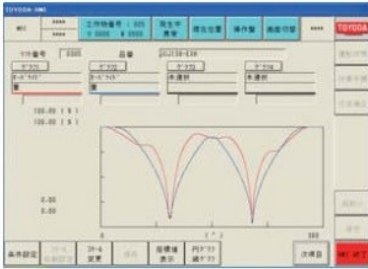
TOYODA HMC

MEC

****

****

工作物番号 : 005

0 0000 0 0000

測定中

異常

現在位置

操作盤

画面切替

****

TOYODA

ワク番号 0005

品番 ○○○○○○-E30

グラフ1

グラフ2

グラフ3

グラフ4

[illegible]

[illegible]

未選択

未選択

100.00 ( $ )

100.00 ( $ )

0.00

0.00

0

( ° )

360

条件設定

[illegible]

ツール変更

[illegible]

規格値表示

円グラフ拡大

次項目

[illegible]

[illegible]

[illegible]

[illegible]

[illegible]

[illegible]